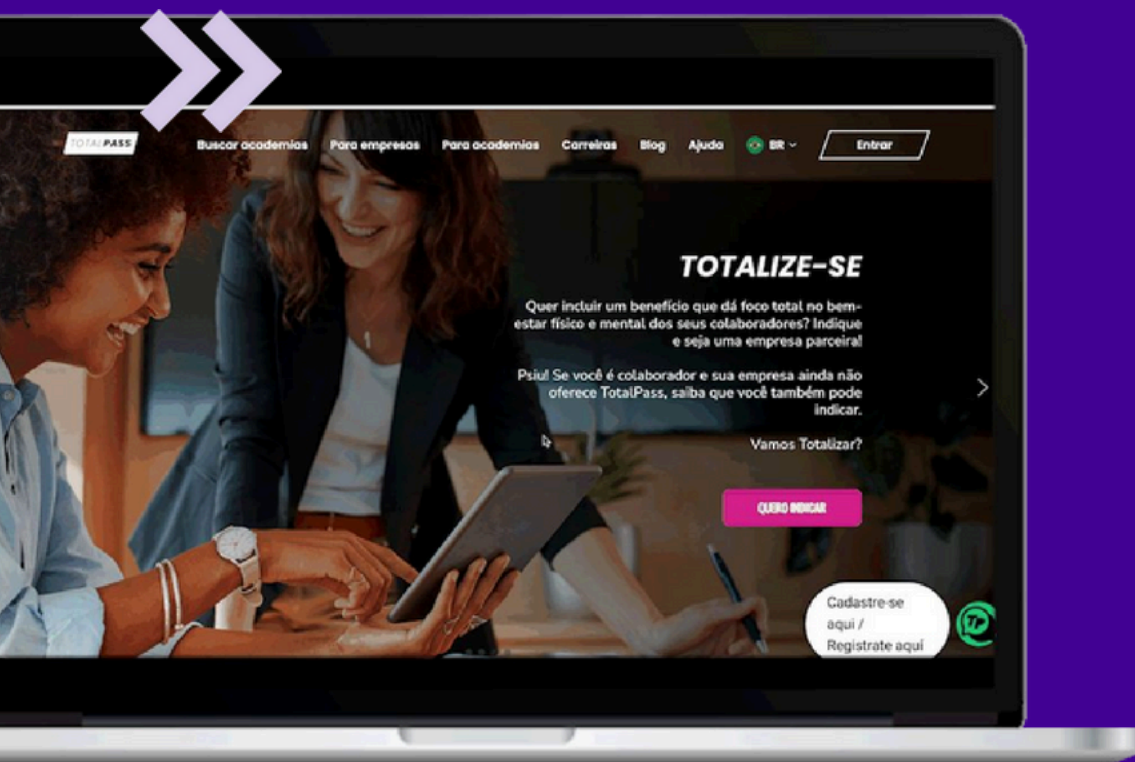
TOTALPASS

Buscar academias Para empresas Para academias Carreiras Blog Ajuda BR Entrar

TOTALIZE-SE

Quer incluir um benefício que dá foco total no bem-estar físico e mental dos seus colaboradores? Indique e seja uma empresa parceira!

Psiu! Se você é colaborador e sua empresa ainda não oferece TotalPass, saiba que você também pode indicar.

Vamos Totalizar?

QUERO INDICAR

Cadastre-se aqui / Registrate aquí